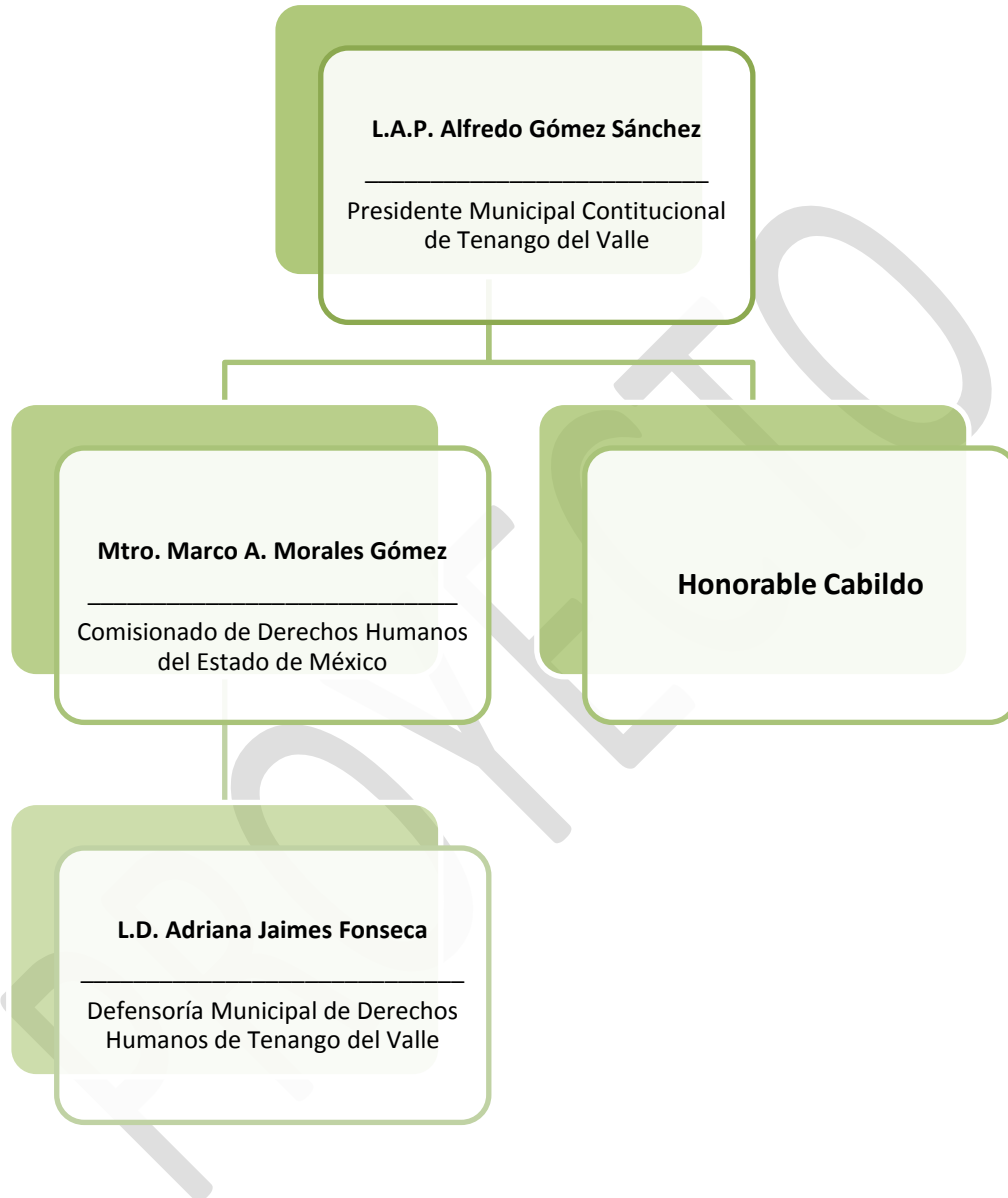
L.A.P. Alfredo Gómez Sánchez

____________________________

Presidente Municipal Contitucional de Tenango del Valle

Mtro. Marco A. Morales Gómez

______________________________

Comisionado de Derechos Humanos del Estado de México

Honorable Cabildo

L.D. Adriana Jaimes Fonseca

______________________________

Defensoría Municipal de Derechos Humanos de Tenango del Valle

PROYECTO